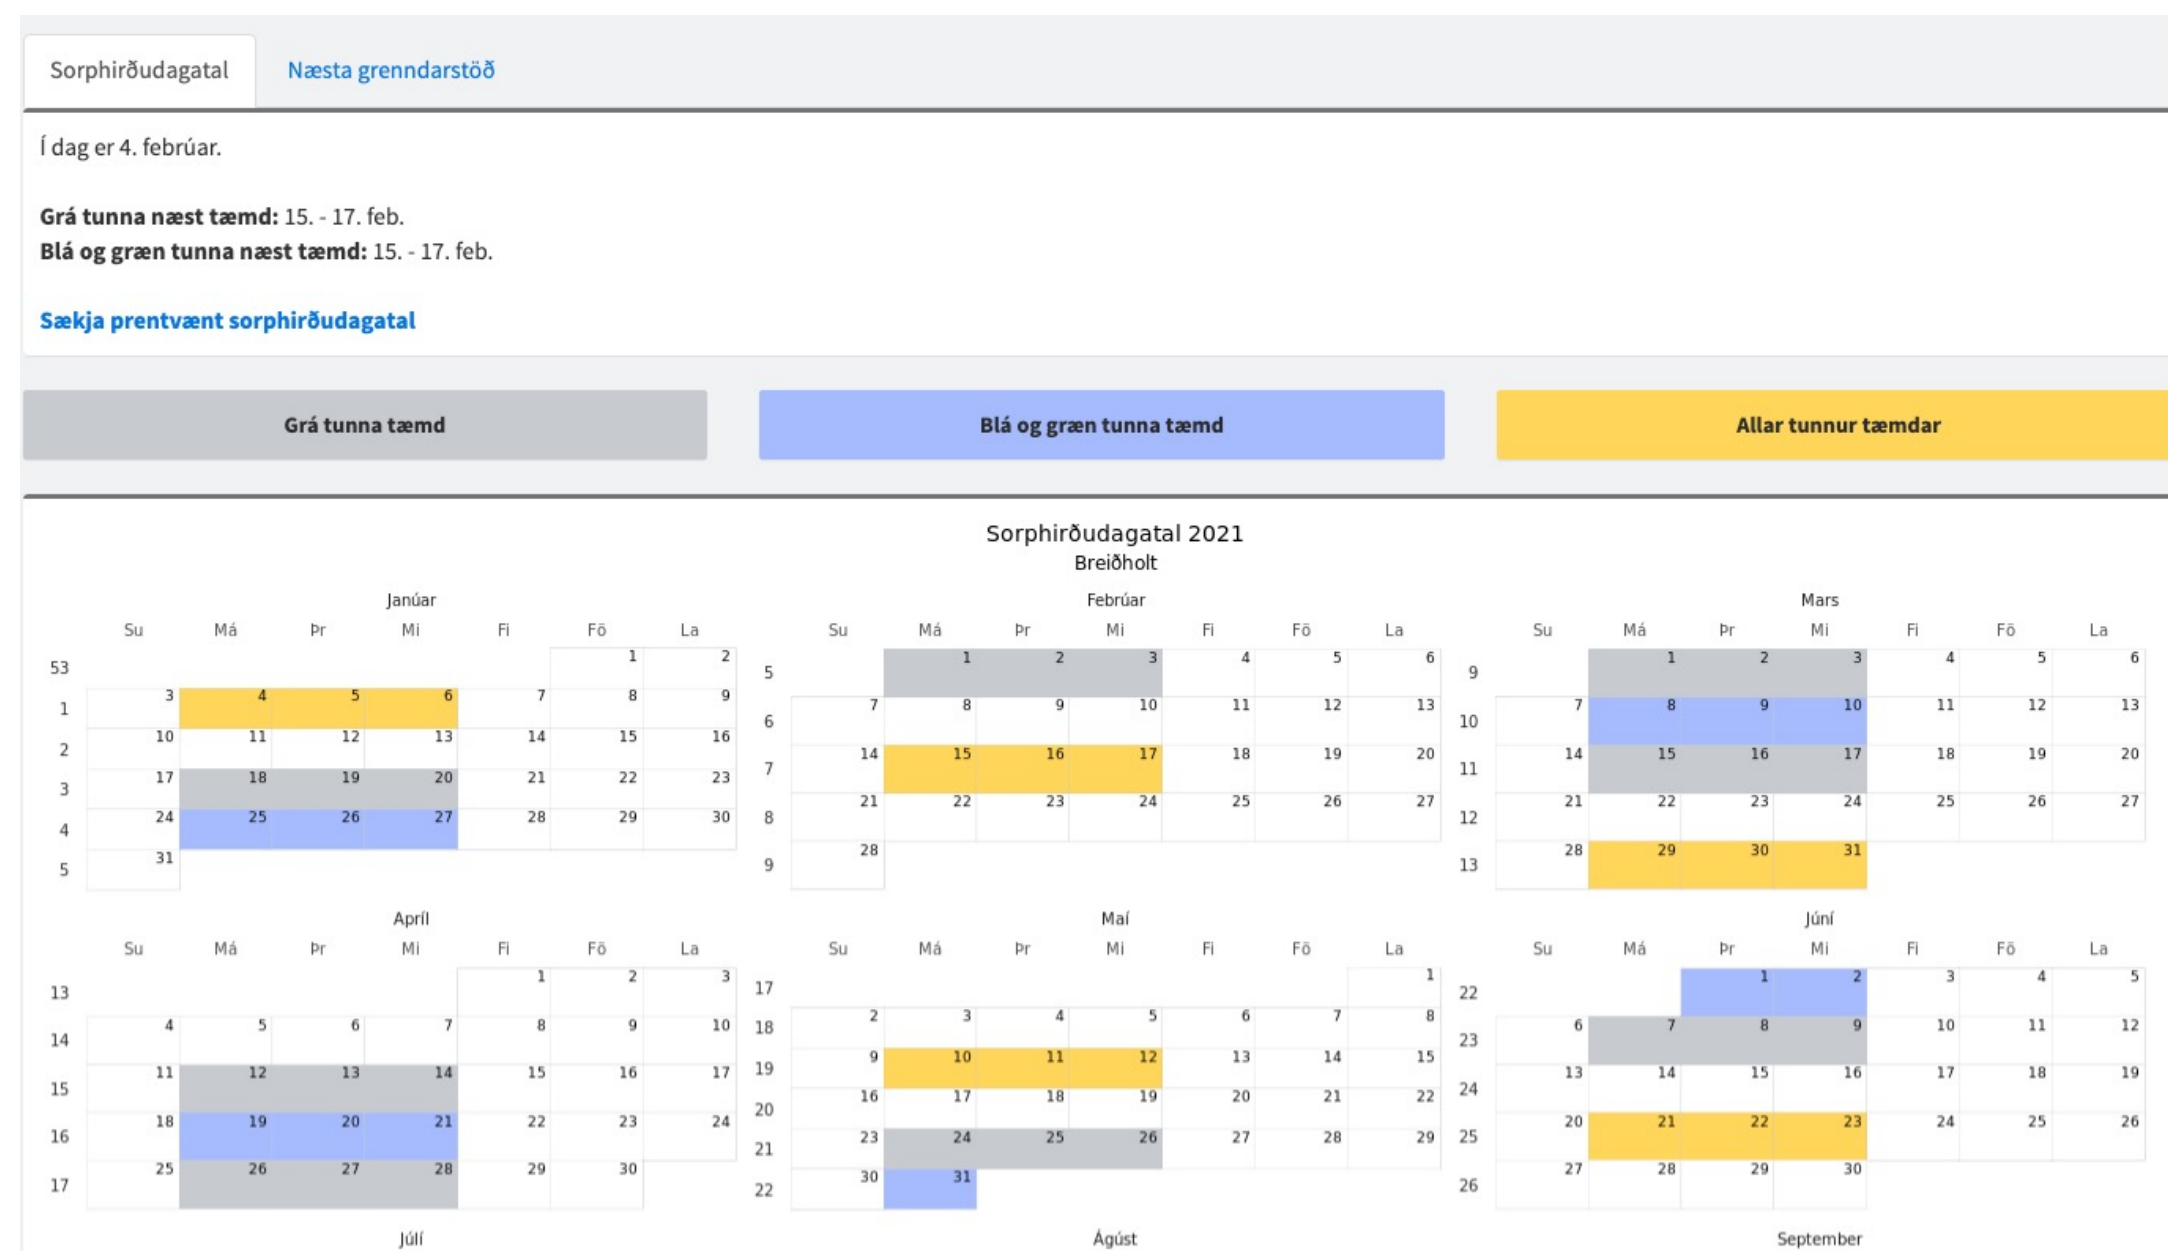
Sorphirðudagatal Næsta grenndarstöð

Í dag er 4. febrúar.

**Grá tunna næst tæmd:** 15. - 17. feb.
**Blá og græn tunna næst tæmd:** 15. - 17. feb.

Sækja prentvænt sorphirðudagatal

Grá tunna tæmd Blá og græn tunna tæmd Allar tunnur tæmdar

Sorphirðudagatal 2021
Breiðholt

Janúar

| | Su | Má | Þr | Mi | Fi | Fö | La |
|---|---|---|---|---|---|---|---|
| 53 | | | | | | 1 | 2 |
| 1 | 3 | 4 | 5 | 6 | 7 | 8 | 9 |
| 2 | 10 | 11 | 12 | 13 | 14 | 15 | 16 |
| 3 | 17 | 18 | 19 | 20 | 21 | 22 | 23 |
| 4 | 24 | 25 | 26 | 27 | 28 | 29 | 30 |
| 5 | 31 | | | | | | |

Febrúar

| | Su | Má | Þr | Mi | Fi | Fö | La |
|---|---|---|---|---|---|---|---|
| 5 | | 1 | 2 | 3 | 4 | 5 | 6 |
| 6 | 7 | 8 | 9 | 10 | 11 | 12 | 13 |
| 7 | 14 | 15 | 16 | 17 | 18 | 19 | 20 |
| 8 | 21 | 22 | 23 | 24 | 25 | 26 | 27 |
| 9 | 28 | | | | | | |

Mars

| | Su | Má | Þr | Mi | Fi | Fö | La |
|---|---|---|---|---|---|---|---|
| 9 | | 1 | 2 | 3 | 4 | 5 | 6 |
| 10 | 7 | 8 | 9 | 10 | 11 | 12 | 13 |
| 11 | 14 | 15 | 16 | 17 | 18 | 19 | 20 |
| 12 | 21 | 22 | 23 | 24 | 25 | 26 | 27 |
| 13 | 28 | 29 | 30 | 31 | | | |

Apríl

| | Su | Má | Þr | Mi | Fi | Fö | La |
|---|---|---|---|---|---|---|---|
| 13 | | | | | 1 | 2 | 3 |
| 14 | 4 | 5 | 6 | 7 | 8 | 9 | 10 |
| 15 | 11 | 12 | 13 | 14 | 15 | 16 | 17 |
| 16 | 18 | 19 | 20 | 21 | 22 | 23 | 24 |
| 17 | 25 | 26 | 27 | 28 | 29 | 30 | |

Maí

| | Su | Má | Þr | Mi | Fi | Fö | La |
|---|---|---|---|---|---|---|---|
| 17 | | | | | | | 1 |
| 18 | 2 | 3 | 4 | 5 | 6 | 7 | 8 |
| 19 | 9 | 10 | 11 | 12 | 13 | 14 | 15 |
| 20 | 16 | 17 | 18 | 19 | 20 | 21 | 22 |
| 21 | 23 | 24 | 25 | 26 | 27 | 28 | 29 |
| 22 | 30 | 31 | | | | | |

Júní

| | Su | Má | Þr | Mi | Fi | Fö | La |
|---|---|---|---|---|---|---|---|
| 22 | | | 1 | 2 | 3 | 4 | 5 |
| 23 | 6 | 7 | 8 | 9 | 10 | 11 | 12 |
| 24 | 13 | 14 | 15 | 16 | 17 | 18 | 19 |
| 25 | 20 | 21 | 22 | 23 | 24 | 25 | 26 |
| 26 | 27 | 28 | 29 | 30 | | | |

Júlí

Ágúst

September